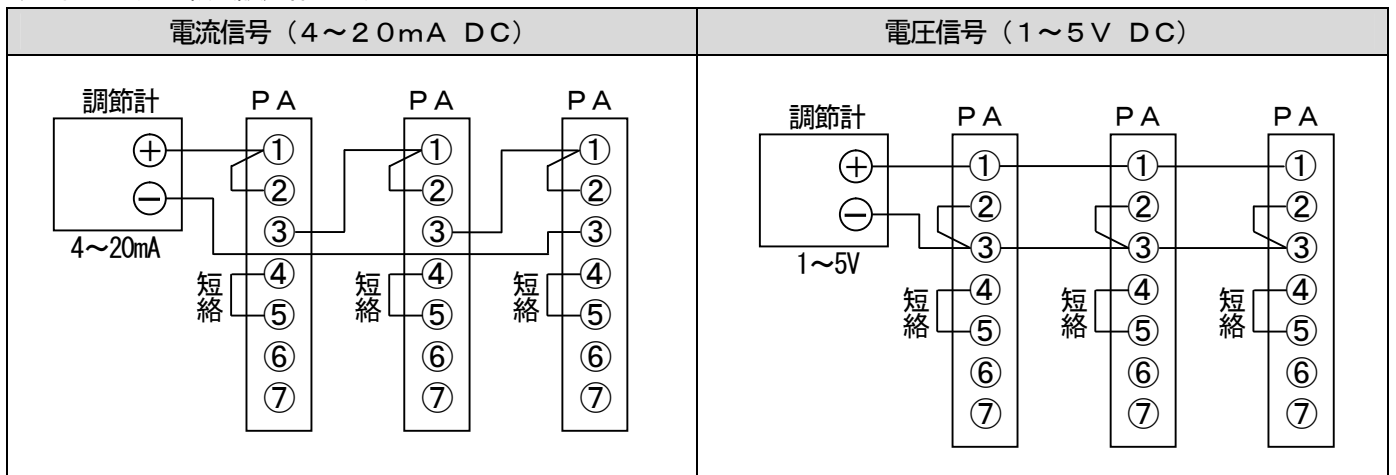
| 電流信号（4～20mA DC） | 電圧信号（1～5V DC） |
|---|---|
| 調節計 ⊕ ⊖ 4～20mA PA ① ② ③ ④ ⑤ ⑥ ⑦ 短絡 PA ① ② ③ ④ ⑤ ⑥ ⑦ 短絡 PA ① ② ③ ④ ⑤ ⑥ ⑦ 短絡 | 調節計 ⊕ ⊖ 1～5V PA ① ② ③ ④ ⑤ ⑥ ⑦ 短絡 PA ① ② ③ ④ ⑤ ⑥ ⑦ 短絡 PA ① ② ③ ④ ⑤ ⑥ ⑦ 短絡 |